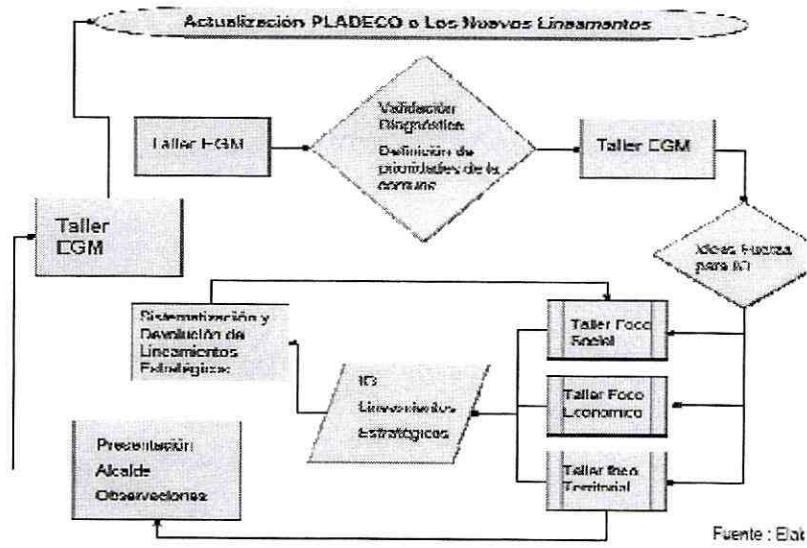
Actualización PLADECO a Los Nuevos Lineamentos

Taller EGM

Validación Diagnóstico

Definición de prioridades de la comuna

Taller EGM

Taller EGM

Ideas Fuerza para IG

Sistematización y Devolución de Lineamientos Estratégicos

Taller Foco Social

IG Lineamientos Estratégicos

Taller Foco Económico

Presentación Alcalde Observaciones

Taller Foco Territorial

Fuente : Elab